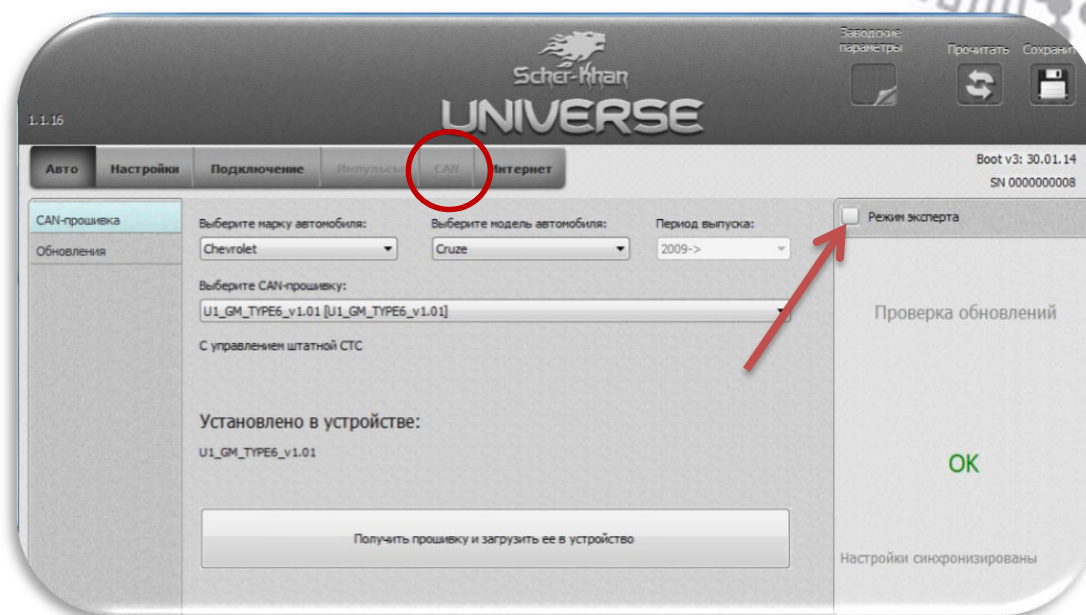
Scher-Khan
UNIVERSE
1.1.16

Заводские параметры
Прочитать
Сохранить

Авто
Настройки
Подключение
Импульсы
CAN
Интернет

Boot v3: 30.01.14
SN 0000000008

CAN-прошивка
Обновления

Выберите марку автомобиля:
Chevrolet
Выберите модель автомобиля:
Cruze
Период выпуска:
2009->

Выберите CAN-прошивку:
U1_GM_TYPE6_v1.01 [U1_GM_TYPE6_v1.01]

С управлением штатной СТС

Установлено в устройстве:
U1_GM_TYPE6_v1.01

Получить прошивку и загрузить ее в устройство

Режим эксперта

Проверка обновлений

OK

Настройки синхронизированы